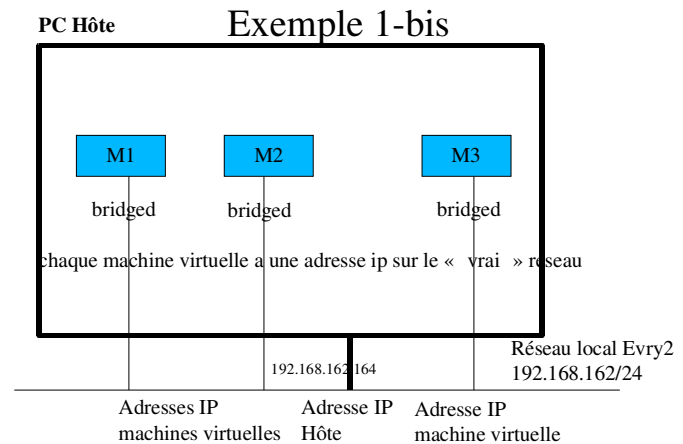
PC Hôte

Exemple 1-bis

M1

M2

M3

bridged

bridged

bridged

chaque machine virtuelle a une adresse ip sur le « vrai » réseau

192.168.162.164

Réseau local Evry2
192.168.162/24

Adresses IP
machines virtuelles

Adresse IP
Hôte

Adresse IP
machine virtuelle